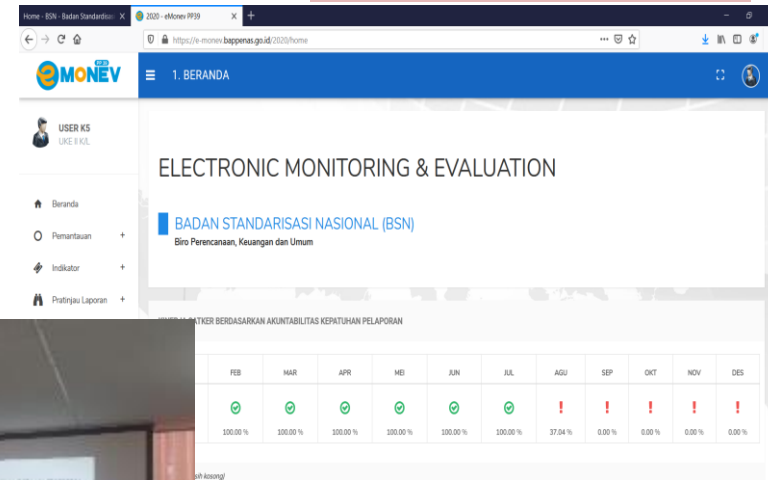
Home - BSN - Badan Standardisasi × 2020 - eMonev PP39 × +

https://e-monev.bappenas.go.id/2020/home

eMONEV PP39

1. BERANDA

USER K5
UKE II K/L

Beranda
Pemantauan +
Indikator +
Pratinjau Laporan +

ELECTRONIC MONITORING & EVALUATION

BADAN STANDARISASI NASIONAL (BSN)
Biro Perencanaan, Keuangan dan Umum

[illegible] SATKER BERDASARKAN AKUNTABILITAS KEPATUHAN PELAPORAN

| FEB | MAR | APR | MEI | JUN | JUL | AGU | SEP | OKT | NOV | DES |
|---|---|---|---|---|---|---|---|---|---|---|
| ✓ | ✓ | ✓ | ✓ | ✓ | ✓ | ! | ! | ! | ! | ! |
| 100.00 % | 100.00 % | 100.00 % | 100.00 % | 100.00 % | 100.00 % | 37.04 % | 0.00 % | 0.00 % | 0.00 % | 0.00 % |

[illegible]sih kosong)